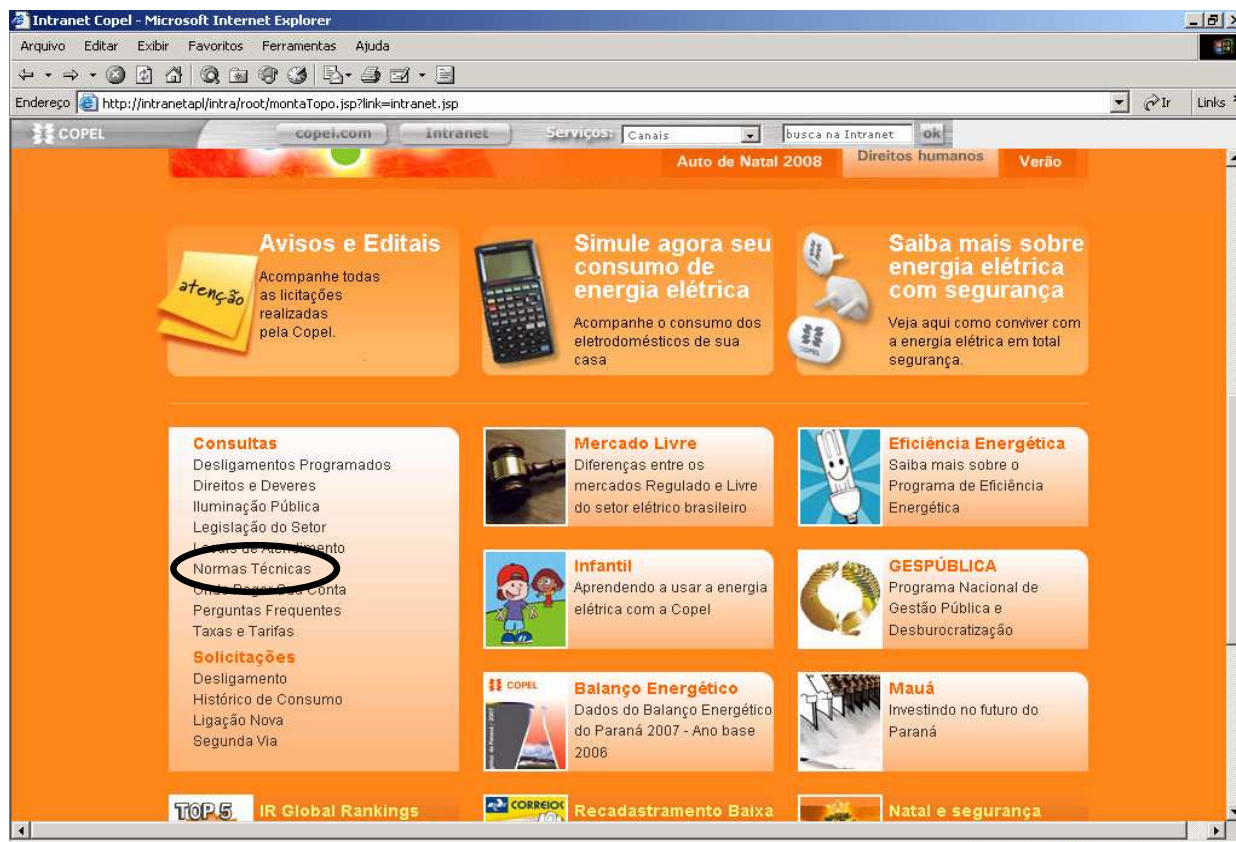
Intranet Copel - Microsoft Internet Explorer

Arquivo Editar Exibir Favoritos Ferramentas Ajuda

Endereço http://intranetapl/intra/root/montaTopo.jsp?link=intranet.jsp

Ir Links

COPEL copel.com Intranet Serviços: Canais busca na Intranet ok

Auto de Natal 2008 Direitos humanos Verão

Avisos e Editais
atenção
Acompanhe todas as licitações realizadas pela Copel.

Simule agora seu consumo de energia elétrica
Acompanhe o consumo dos eletrodomésticos de sua casa

Saiba mais sobre energia elétrica com segurança
Veja aqui como conviver com a energia elétrica em total segurança.

Consultas
Desligamentos Programados
Direitos e Deveres
Iluminação Pública
Legislação do Setor
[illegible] de Atendimento
Normas Técnicas
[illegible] Pagar Sua Conta
Perguntas Frequentes
Taxas e Tarifas
Solicitações
Desligamento
Histórico de Consumo
Ligação Nova
Segunda Via

Mercado Livre
Diferenças entre os mercados Regulado e Livre do setor elétrico brasileiro

Eficiência Energética
Saiba mais sobre o Programa de Eficiência Energética

Infantil
Aprendendo a usar a energia elétrica com a Copel

GESPÚBLICA
Programa Nacional de Gestão Pública e Desburocratização

COPEL
Balanço Energético
Dados do Balanço Energético do Paraná 2007 - Ano base 2006

Mauá
Investindo no futuro do Paraná

TOP 5
IR Global Rankings

CORREIOS
Recadastramento Baixa

Natal e segurança